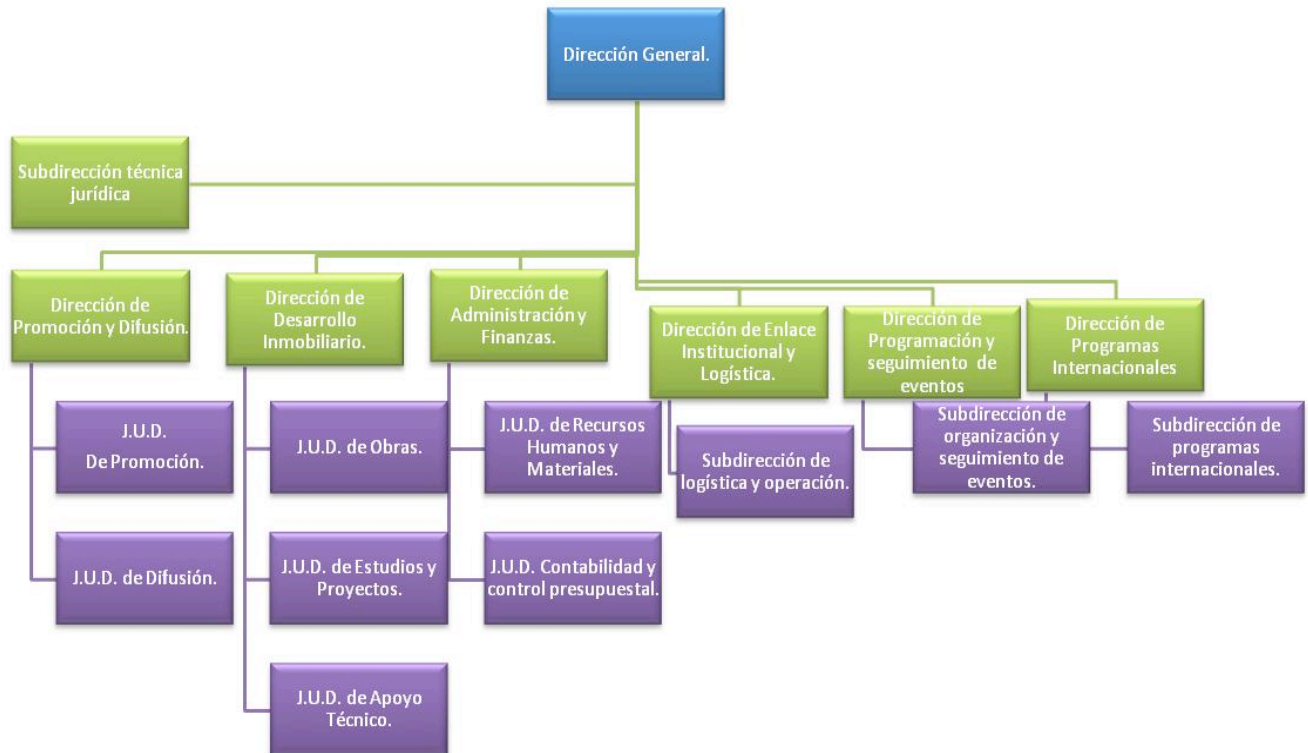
Dirección General.

Subdirección técnica jurídica

Dirección de Promoción y Difusión.

J.U.D. De Promoción.

J.U.D. de Difusión.

Dirección de Desarrollo Inmobiliario.

J.U.D. de Obras.

J.U.D. de Estudios y Proyectos.

J.U.D. de Apoyo Técnico.

Dirección de Administración y Finanzas.

J.U.D. de Recursos Humanos y Materiales.

J.U.D. Contabilidad y control presupuestal.

Dirección de Enlace Institucional y Logística.

Subdirección de logística y operación.

Dirección de Programación y seguimiento de eventos

Subdirección de organización y seguimiento de eventos.

Dirección de Programas Internacionales

Subdirección de programas internacionales.